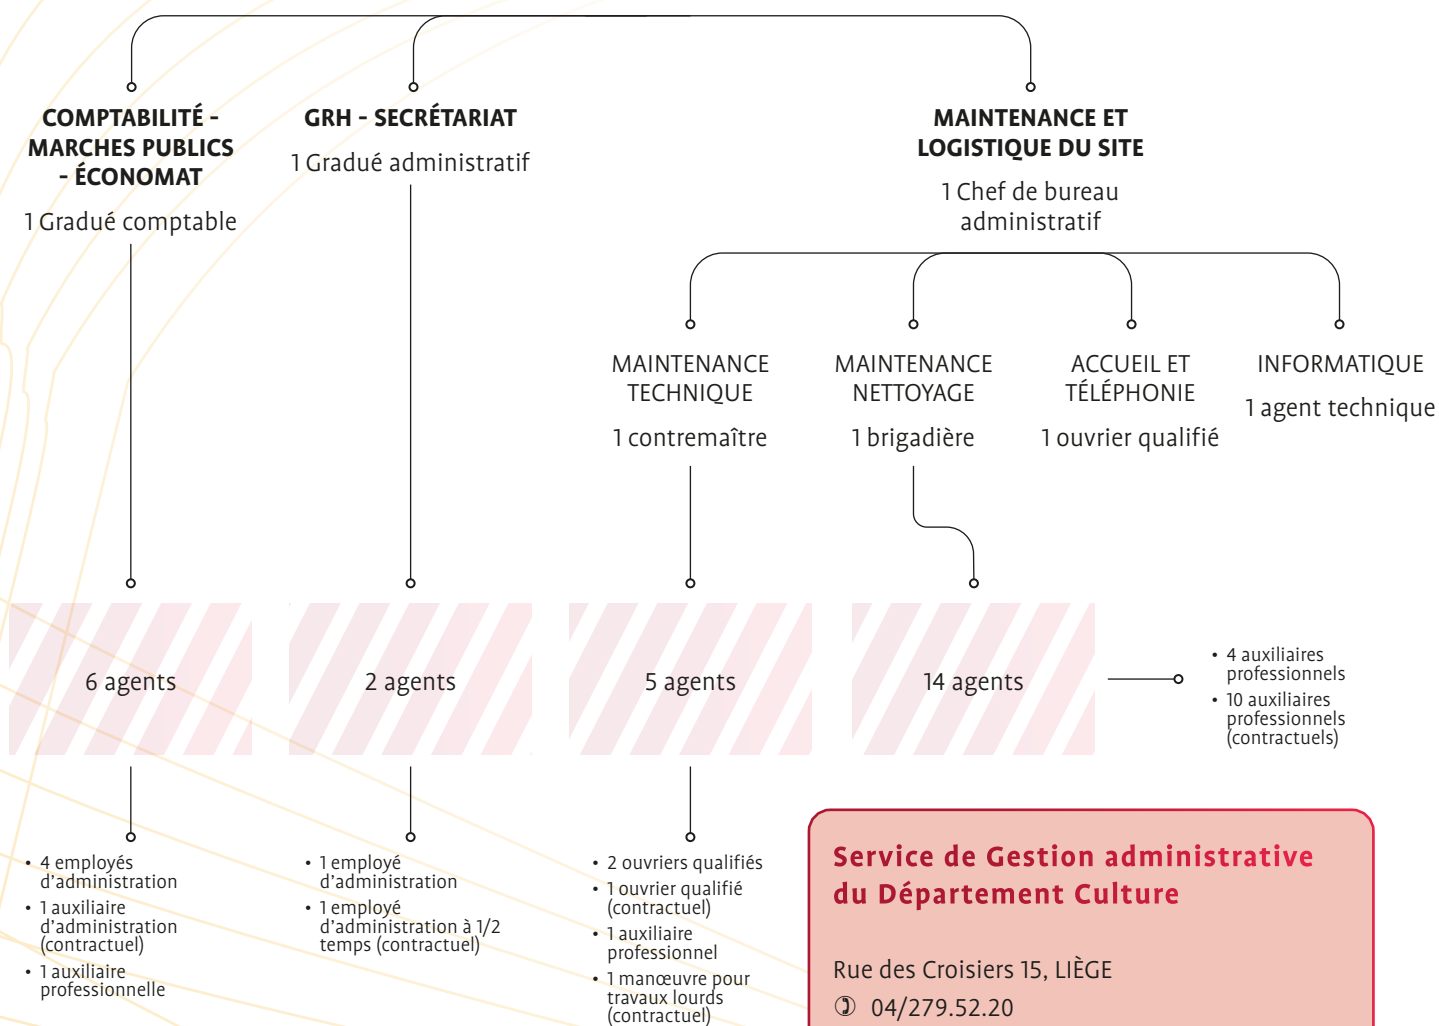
COMPTABILITÉ - MARCHES PUBLICS - ÉCONOMAT

1 Gradué comptable

GRH - SECRÉTARIAT

1 Gradué administratif

MAINTENANCE ET LOGISTIQUE DU SITE

1 Chef de bureau administratif

MAINTENANCE TECHNIQUE

1 contremaître

MAINTENANCE NETTOYAGE

1 brigadière

ACCUEIL ET TÉLÉPHONIE

1 ouvrier qualifié

INFORMATIQUE

1 agent technique

6 agents

2 agents

5 agents

14 agents

• 4 auxiliaires professionnels
• 10 auxiliaires professionnels (contractuels)

• 4 employés d'administration
• 1 auxiliaire d'administration (contractuel)
• 1 auxiliaire professionnelle

• 1 employé d'administration
• 1 employé d'administration à 1/2 temps (contractuel)

• 2 ouvriers qualifiés
• 1 ouvrier qualifié (contractuel)
• 1 auxiliaire professionnel
• 1 manœuvre pour travaux lourds (contractuel)

Service de Gestion administrative du Département Culture

Rue des Croisiers 15, LIÈGE
✆ 04/279.52.20